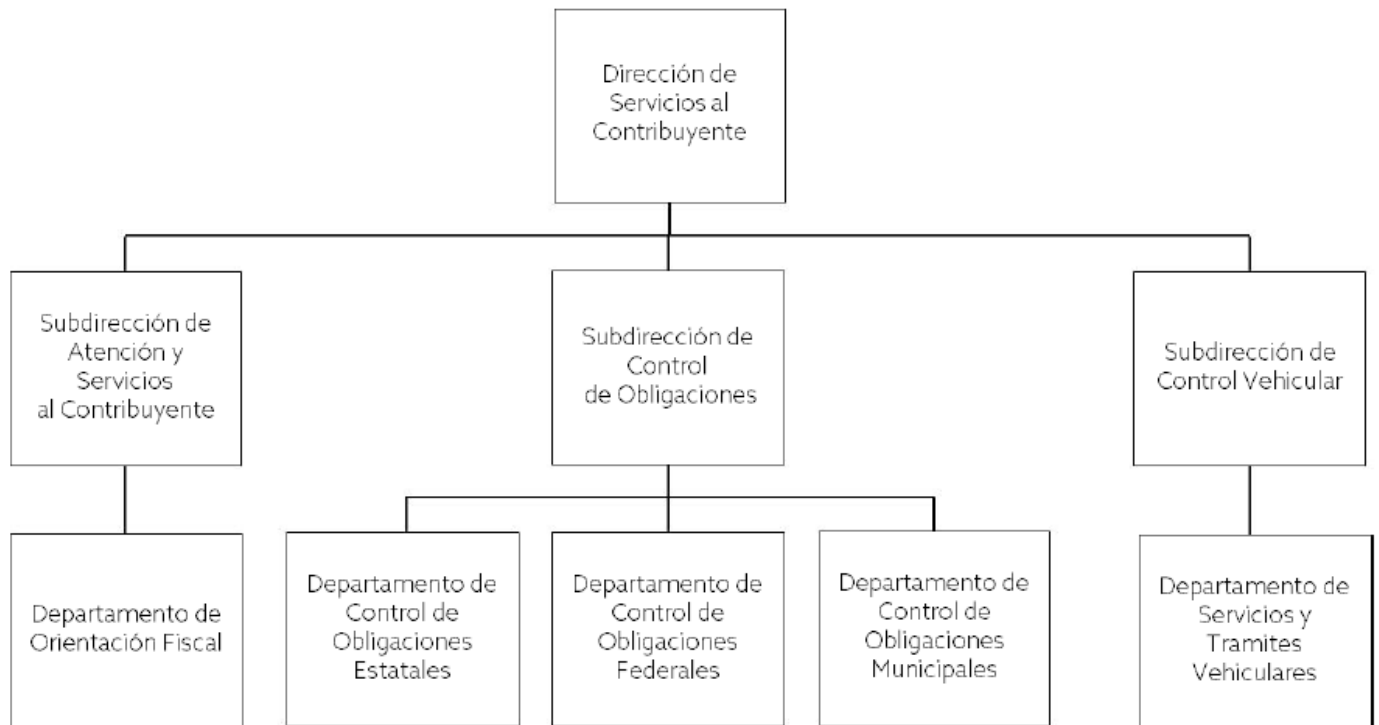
Dirección de Servicios al Contribuyente

Subdirección de Atención y Servicios al Contribuyente

Subdirección de Control de Obligaciones

Subdirección de Control Vehicular

Departamento de Orientación Fiscal

Departamento de Control de Obligaciones Estatales

Departamento de Control de Obligaciones Federales

Departamento de Control de Obligaciones Municipales

Departamento de Servicios y Tramites Vehiculares